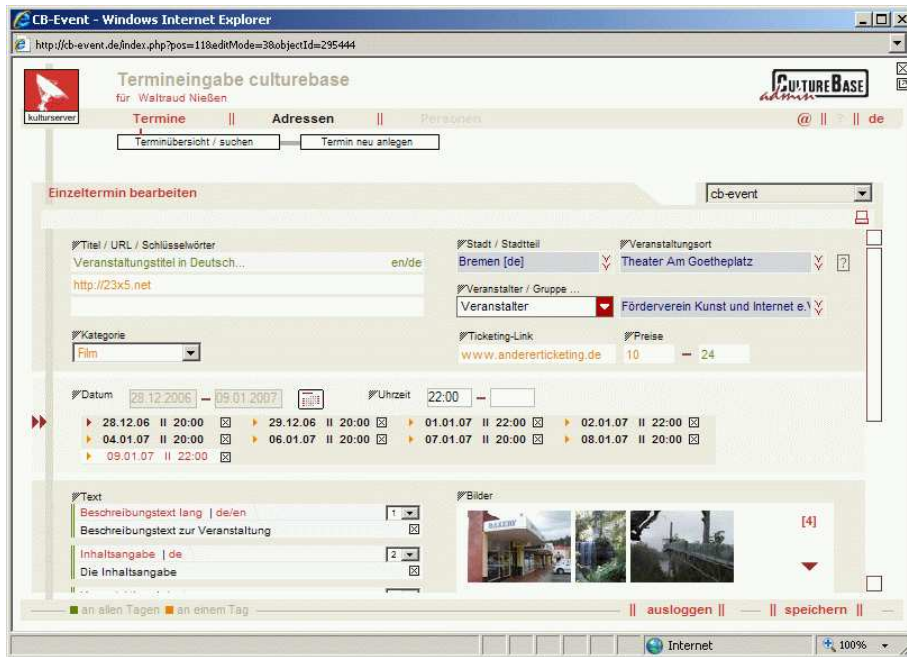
CB-Event - Windows Internet Explorer

http://cb-event.de/index.php?pos=11&editMode=3&objectId=295444

kulturserver

Termineingabe culturebase
für Waltraud Nießen

CULTURE BASE admin

Termine || Adressen || Personen

@ || || de

Terminübersicht / suchen
Termin neu anlegen

Einzeltermin bearbeiten

cb-event

Titel / URL / Schlüsselwörter
Veranstaltungstitel in Deutsch... en/de
http://23x5.net

Stadt / Stadtteil
Bremen [de]

Veranstaltungsort
Theater Am Goetheplatz

?

Veranstalter / Gruppe ...
Veranstalter
Förderverein Kunst und Internet e.V

Kategorie
Film

Ticketing-Link
www.andererticketing.de

Preise
10 – 24

Datum
28.12.2006 – 09.01.2007

Uhrzeit
22:00 –

28.12.06 II 20:00
29.12.06 II 20:00
01.01.07 II 22:00
02.01.07 II 22:00
04.01.07 II 20:00
06.01.07 II 20:00
07.01.07 II 20:00
08.01.07 II 20:00
09.01.07 II 22:00

Text
Beschreibungstext lang | de/en
1
Beschreibungstext zur Veranstaltung
Inhaltsangabe | de
2
Die Inhaltsangabe

Bilder
[4]

an allen Tagen an einem Tag

|| ausloggen || || speichern ||

Internet
100%